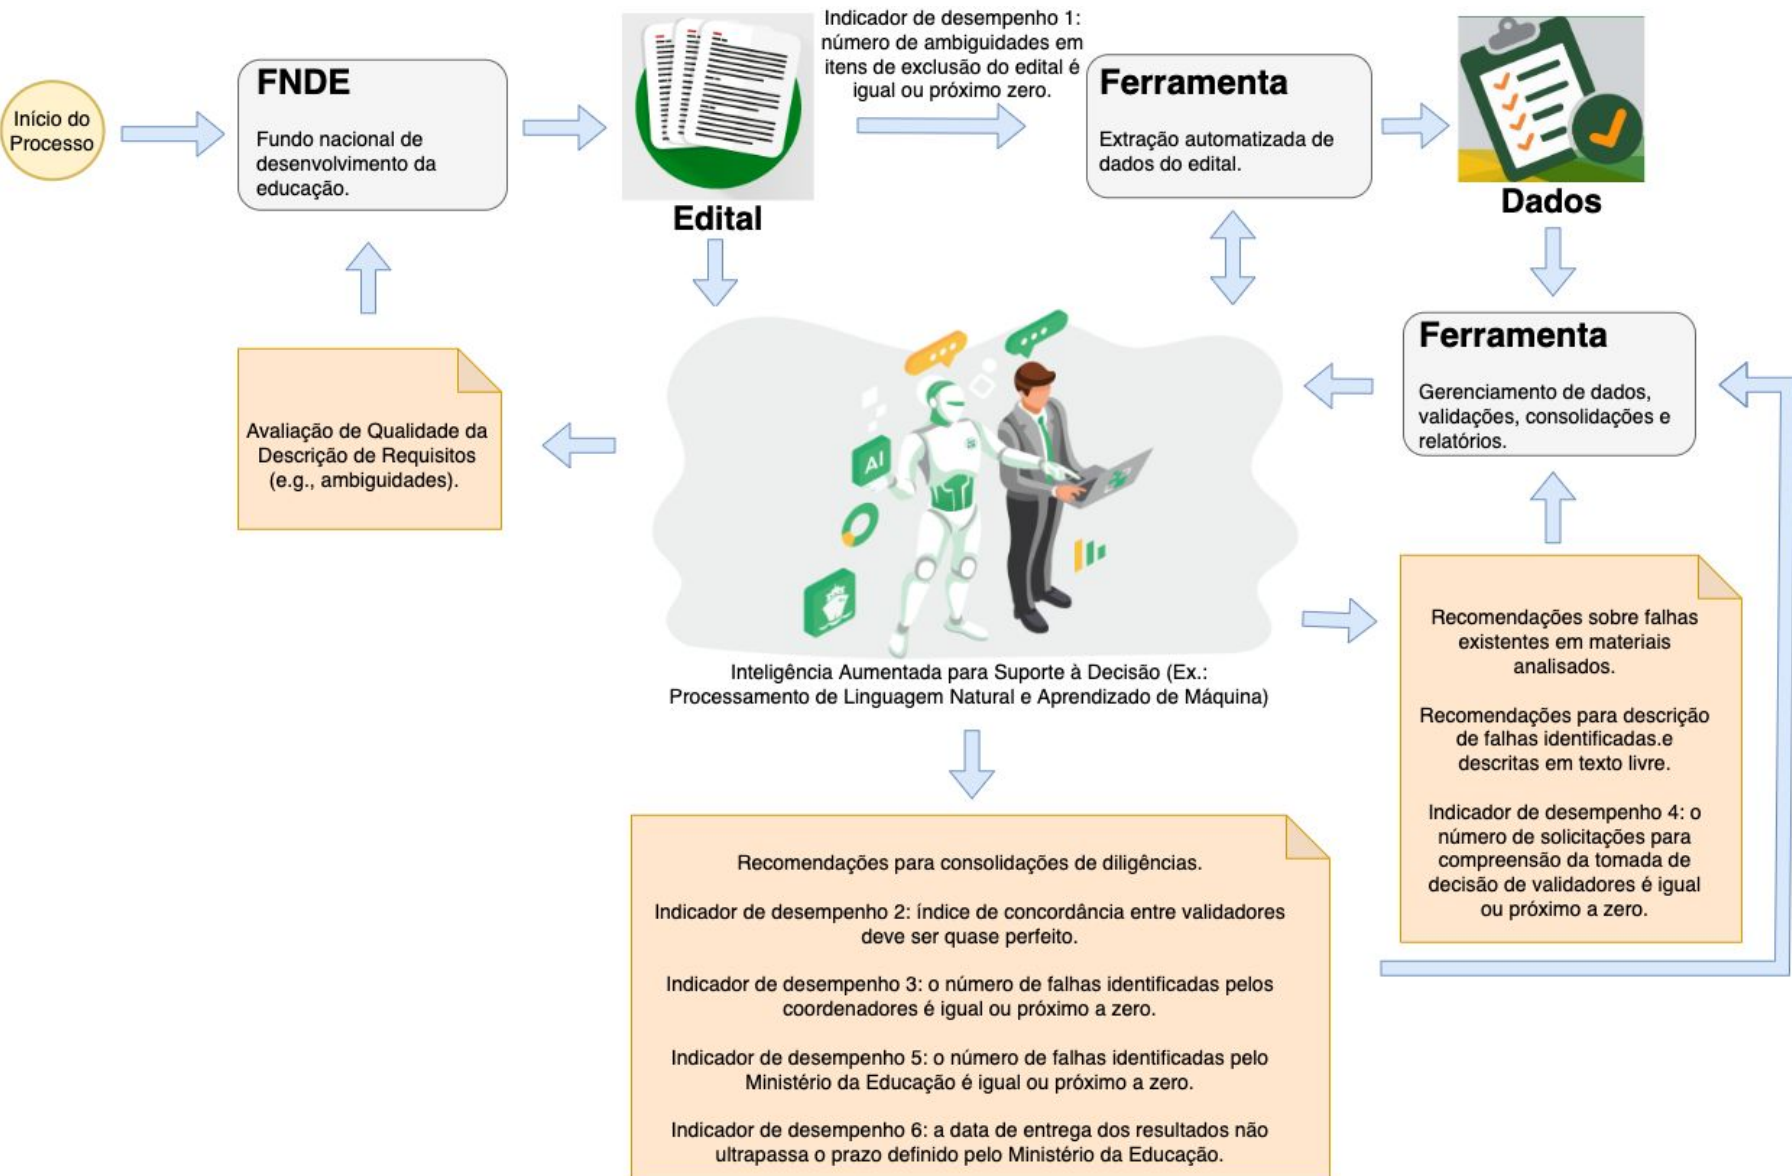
Início do Processo

FNDE

Fundo nacional de desenvolvimento da educação.

Edital

Indicador de desempenho 1: número de ambiguidades em itens de exclusão do edital é igual ou próximo zero.

Ferramenta

Extração automatizada de dados do edital.

Dados

Ferramenta

Gerenciamento de dados, validações, consolidações e relatórios.

Avaliação de Qualidade da Descrição de Requisitos (e.g., ambiguidades).

AI

Inteligência Aumentada para Suporte à Decisão (Ex.: Processamento de Linguagem Natural e Aprendizado de Máquina)

Recomendações sobre falhas existentes em materiais analisados.

Recomendações para descrição de falhas identificadas.e descritas em texto livre.

Indicador de desempenho 4: o número de solicitações para compreensão da tomada de decisão de validadores é igual ou próximo a zero.

Recomendações para consolidações de diligências.

Indicador de desempenho 2: índice de concordância entre validadores deve ser quase perfeito.

Indicador de desempenho 3: o número de falhas identificadas pelos coordenadores é igual ou próximo a zero.

Indicador de desempenho 5: o número de falhas identificadas pelo Ministério da Educação é igual ou próximo a zero.

Indicador de desempenho 6: a data de entrega dos resultados não ultrapassa o prazo definido pelo Ministério da Educação.